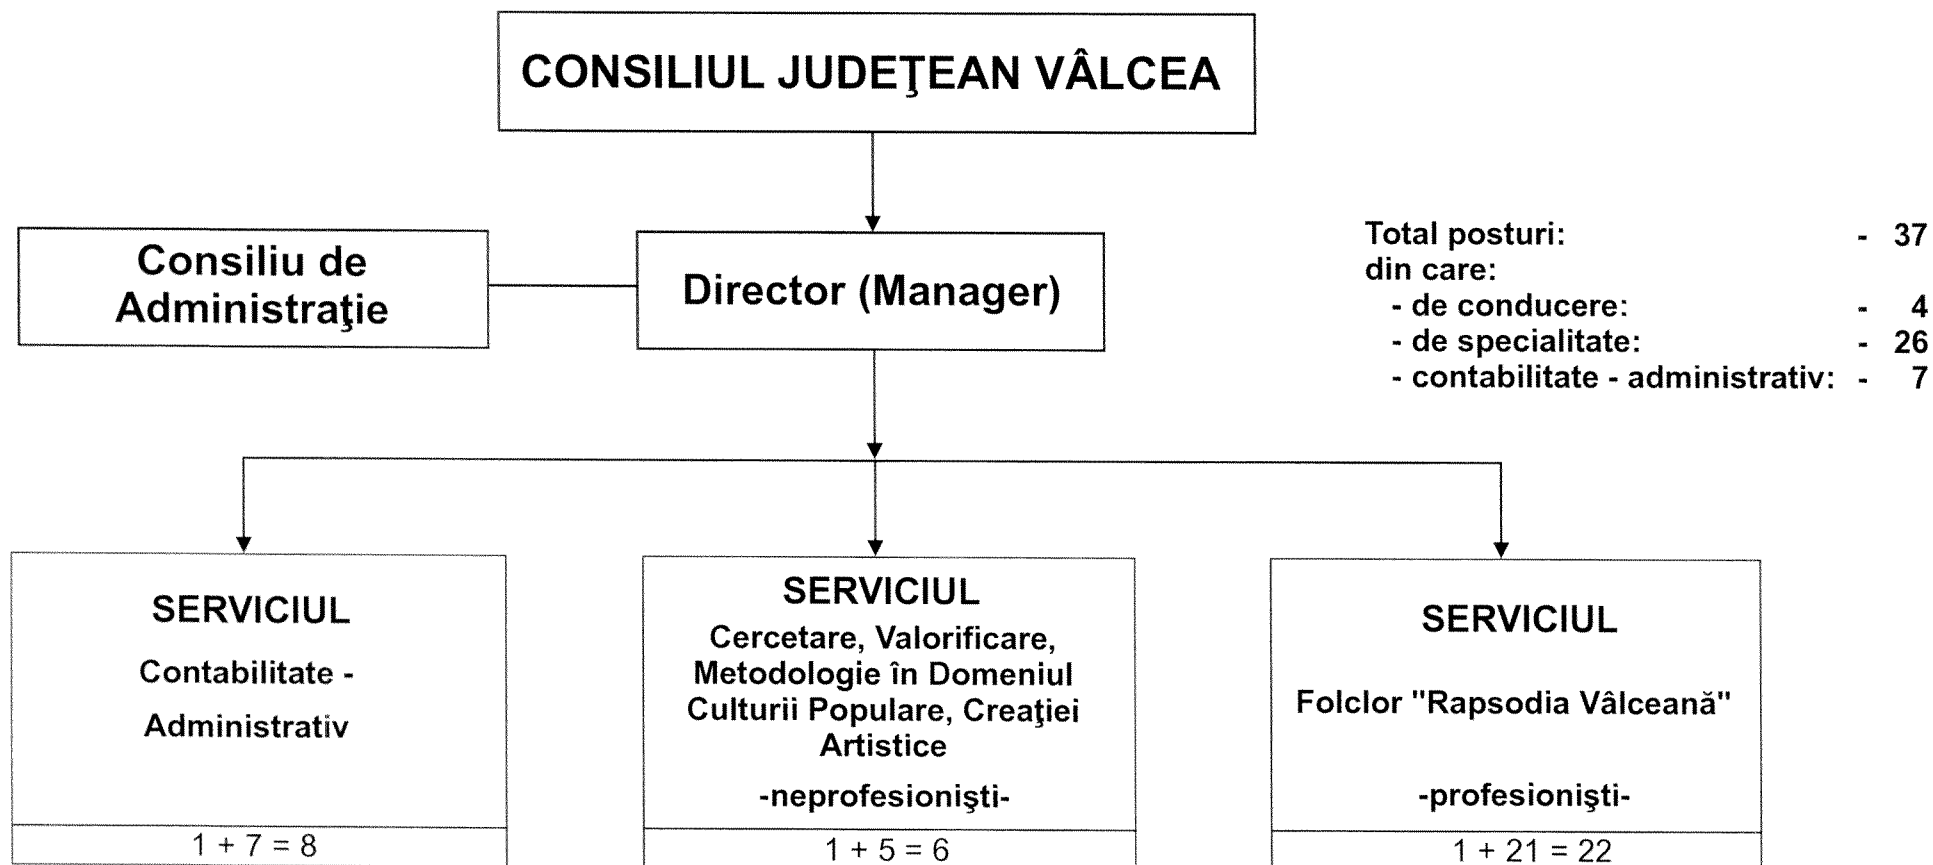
CONSILIUL JUDEŢEAN VÂLCEA

Consiliu de Administraţie

Director (Manager)

Total posturi: - 37
din care:
- de conducere: - 4
- de specialitate: - 26
- contabilitate - administrativ: - 7

SERVICIUL
Contabilitate - Administrativ

$1 + 7 = 8$

SERVICIUL
Cercetare, Valorificare, Metodologie în Domeniul Culturii Populare, Creaţiei Artistice
-neprofesionişti-

$1 + 5 = 6$

SERVICIUL
Folclor "Rapsodia Vâlceană"
-profesionişti-

$1 + 21 = 22$